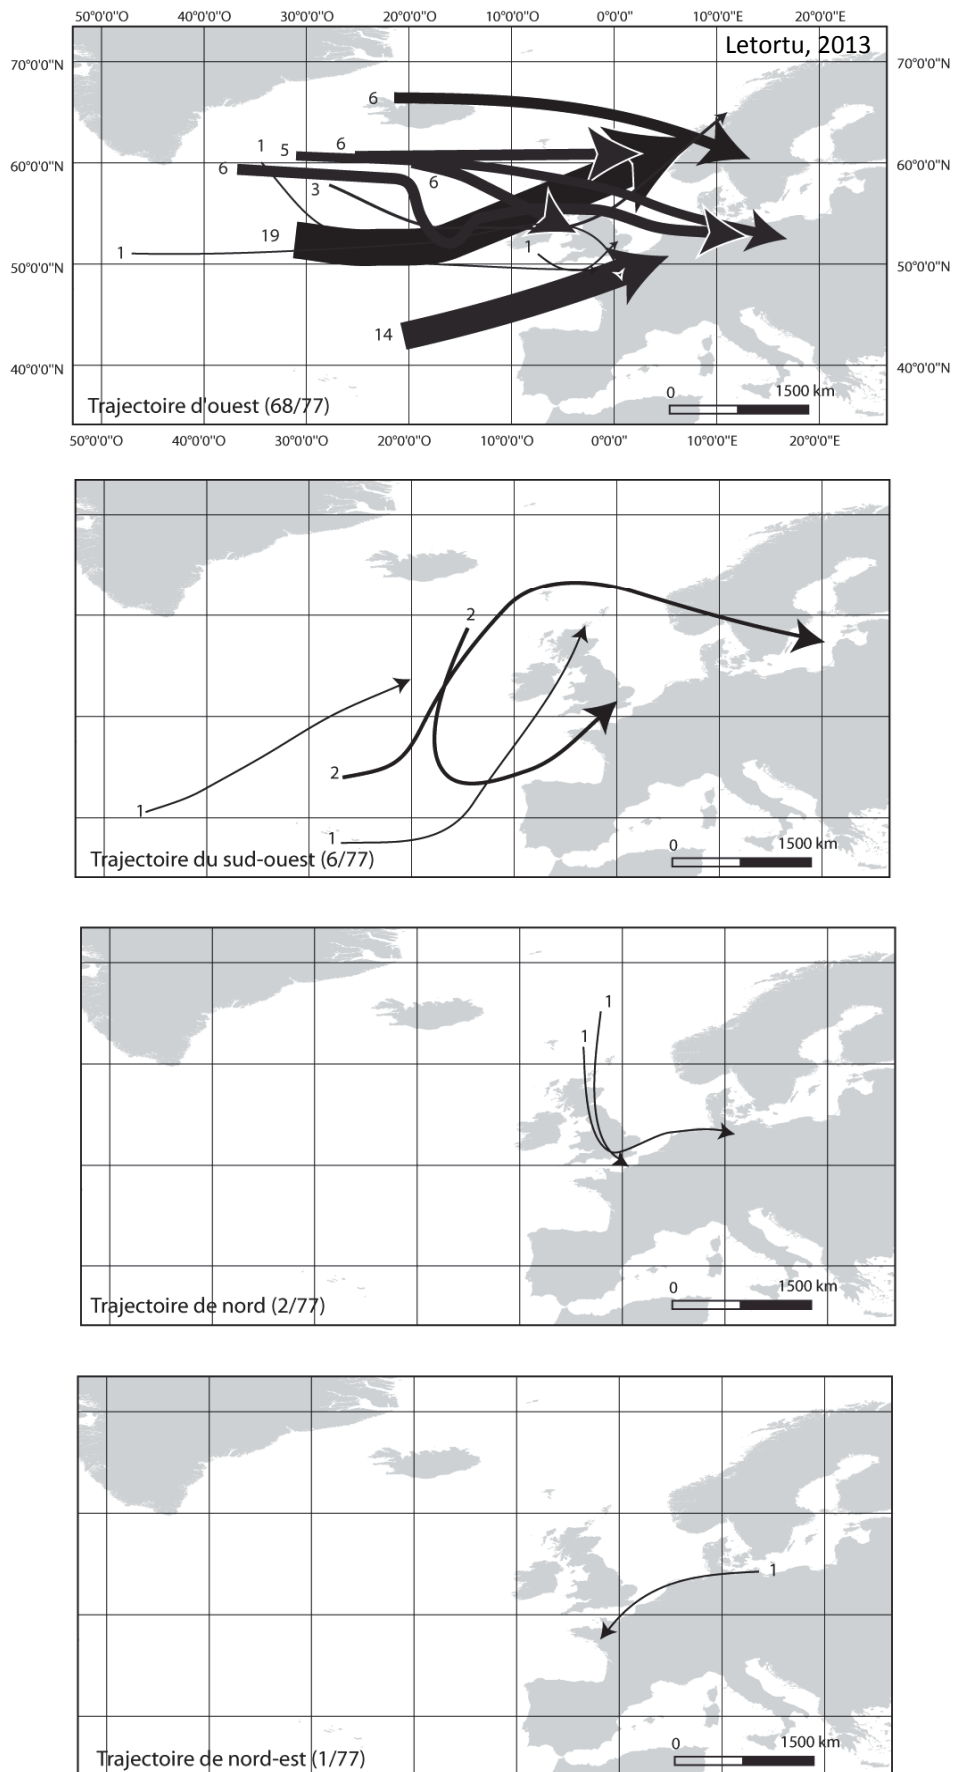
50°0'0"O 40°0'0"O 30°0'0"O 20°0'0"O 10°0'0"O 0°0'0" 10°0'0"E 20°0'0"E

Letortu, 2013

70°0'0"N 60°0'0"N 50°0'0"N 40°0'0"N

6
1 5 6
6 6
3
1 19
1
14

0 1500 km

Trajectoire d'ouest (68/77)

50°0'0"O 40°0'0"O 30°0'0"O 20°0'0"O 10°0'0"O 0°0'0" 10°0'0"E 20°0'0"E

2
2
1
1

0 1500 km

Trajectoire du sud-ouest (6/77)

1
1

0 1500 km

Trajectoire de nord (2/77)

1

0 1500 km

Trajectoire de nord-est (1/77)